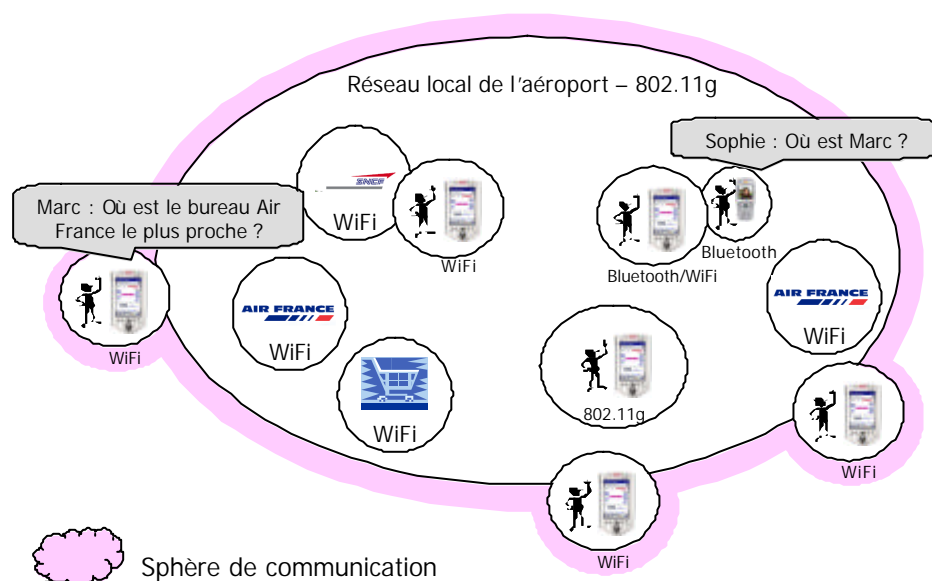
Réseau local de l'aéroport – 802.11g

Sophie : Où est Marc ?

Marc : Où est le bureau Air France le plus proche ?

SNCF

WiFi

WiFi

Bluetooth

Bluetooth/WiFi

AIR FRANCE

WiFi

AIR FRANCE

WiFi

WiFi

802.11g

WiFi

WiFi

WiFi

Sphère de communication